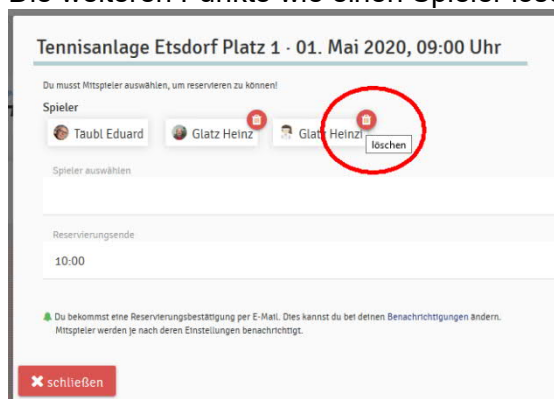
Die weiteren Punkte wie einen Spieler lösc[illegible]

Tennisanlage Etsdorf Platz 1 · 01. Mai 2020, 09:00 Uhr

Du musst Mitspieler auswählen, um reservieren zu können!

Spieler

Taubl Eduard

Glatz Heinz

Glatz Heinzl

löschen

Spieler auswählen

Reservierungsende

10:00

Du bekommst eine Reservierungsbestätigung per E-Mail. Dies kannst du bei deinen Benachrichtigungen ändern. Mitspieler werden je nach deren Einstellungen benachrichtigt.

schließen